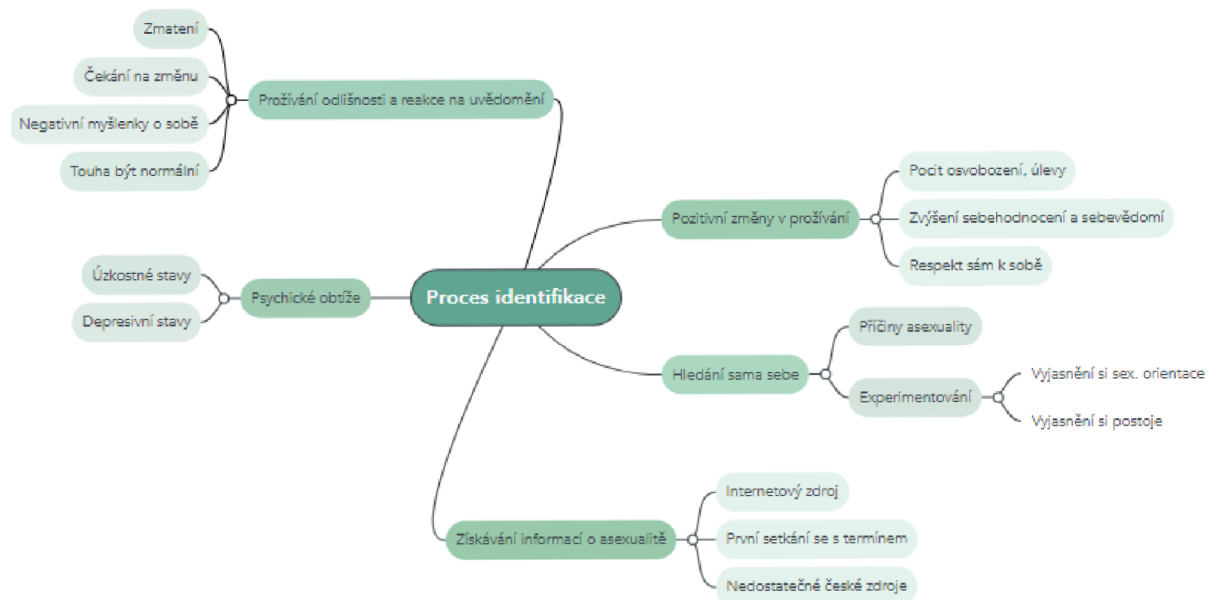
Proces identifikace

Prožívání odlišnosti a reakce na uvědomění
Zmatení
Čekání na změnu
Negativní myšlenky o sobě
Touha být normální

Psychické obtíže
Úzkostné stavy
Depresivní stavy

Pozitivní změny v prožívání
Pocit osvobození, úlevy
Zvýšení sebehodnocení a sebevědomí
Respekt sám k sobě

Hledání sama sebe
Příčiny asexuality
Experimentování
Vyjasnění si sex. orientace
Vyjasnění si postoje

Získávání informací o asexualitě
Internetový zdroj
První setkání se s termínem
Nedostatečné české zdroje